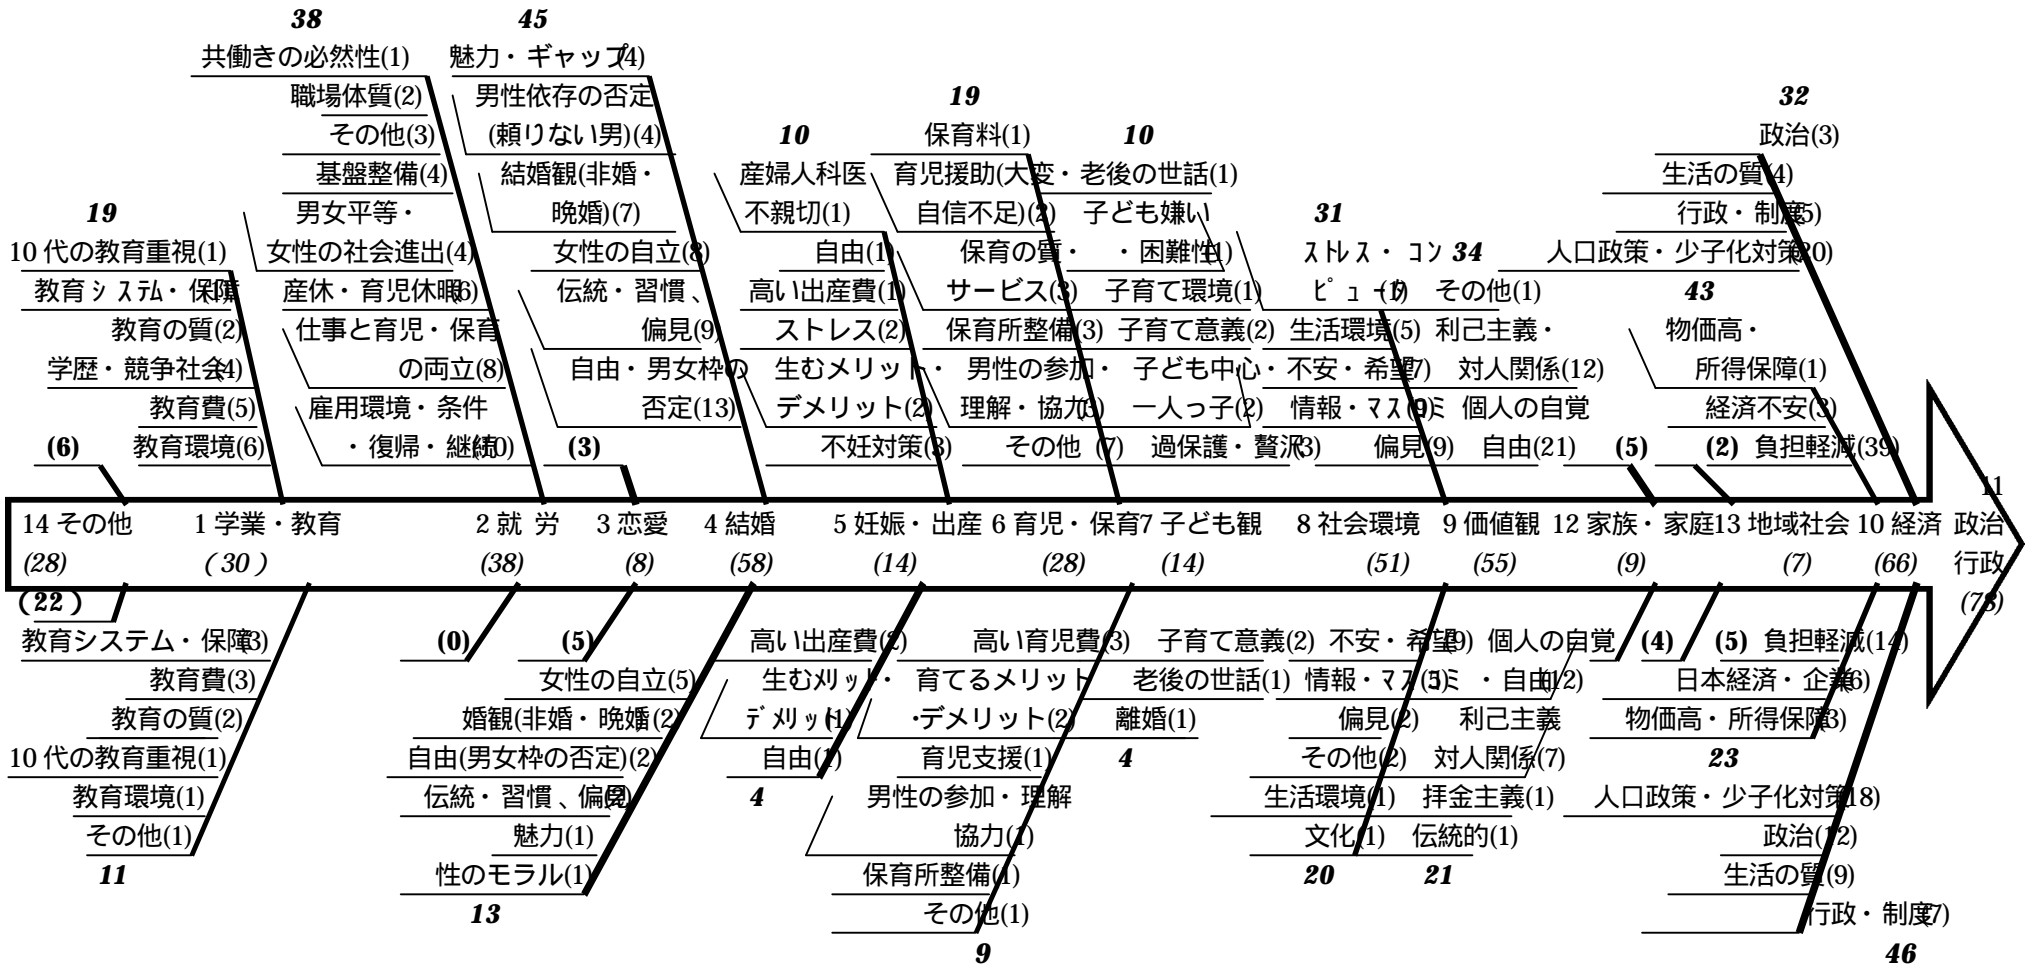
38
共働きの必然性(1)
職場体質(2)
その他(3)
基盤整備(4)
男女平等・
女性の社会進出(4)
産休・育児休暇(6)
仕事と育児・保育
の両立(8)
雇用環境・条件
・復帰・継続(10)

45
魅力・ギャップ(4)
男性依存の否定
(頼りない男)(4)
結婚観(非婚・
晩婚)(7)
女性の自立(8)
伝統・習慣、
偏見(9)
自由・男女枠の
否定(13)

19
10 代の教育重視(1)
教育システム・保障
教育の質(2)
学歴・競争社会(4)
教育費(5)
教育環境(6)

(6)
(3)

10
産婦人科医
不親切(1)
自由(1)
高い出産費(1)
ストレス(2)
生むメリット・
デメリット(2)
不妊対策(3)

19
保育料(1)
育児援助(大変・
自信不足)(2)
保育の質・
サービス(3)
保育所整備(3)
男性の参加・
理解・協力(5)
その他 (7)

10
老後の世話(1)
子ども嫌い
・困難性(1)
子育て環境(1)
子育て意義(2)
子ども中心・
一人っ子(2)
過保護・贅沢(3)

31
ストレス・コン
ピューター(1)
生活環境(5)
不安・希望(7)
情報・マスコミ(9)
偏見(9)

34
その他(1)
利己主義・
対人関係(12)
個人の自覚
自由(21)

(5)

32
政治(3)
生活の質(4)
行政・制度(5)
人口政策・少子化対策(20)

43
物価高・
所得保障(1)
経済不安(3)
(2) 負担軽減(39)

14 その他
(28)
1 学業・教育
( 30 )
2 就 労
(38)
3 恋愛
(8)
4 結婚
(58)
5 妊娠・出産
(14)
6 育児・保育
(28)
7 子ども観
(14)
8 社会環境
(51)
9 価値観
(55)
12 家族・家庭
(9)
13 地域社会
(7)
10 経済
(66)
11
政治
行政
(78)

( 22 )
教育システム・保障(3)
教育費(3)
教育の質(2)
10 代の教育重視(1)
教育環境(1)
その他(1)
11

(0)
(5)
女性の自立(5)
婚観(非婚・晩婚)(2)
自由(男女枠の否定)(2)
伝統・習慣、偏見(2)
魅力(1)
性のモラル(1)
13

高い出産費(2)
生むメリット・
デメリット(1)
自由(1)
4

高い育児費(3)
育てるメリット
・デメリット(2)
育児支援(1)
男性の参加・理解
協力(1)
保育所整備(1)
その他(1)
9

子育て意義(2)
老後の世話(1)
離婚(1)
4

不安・希望(9)
情報・マスコミ(5)
偏見(2)
その他(2)
生活環境(1)
文化(1)
20

個人の自覚
・自由(12)
利己主義
対人関係(7)
拝金主義(1)
伝統的(1)
21

(4)
(5) 負担軽減(14)
日本経済・企業(6)
物価高・所得保障(3)
23
人口政策・少子化対策(18)
政治(12)
生活の質(9)
行政・制度(7)
46